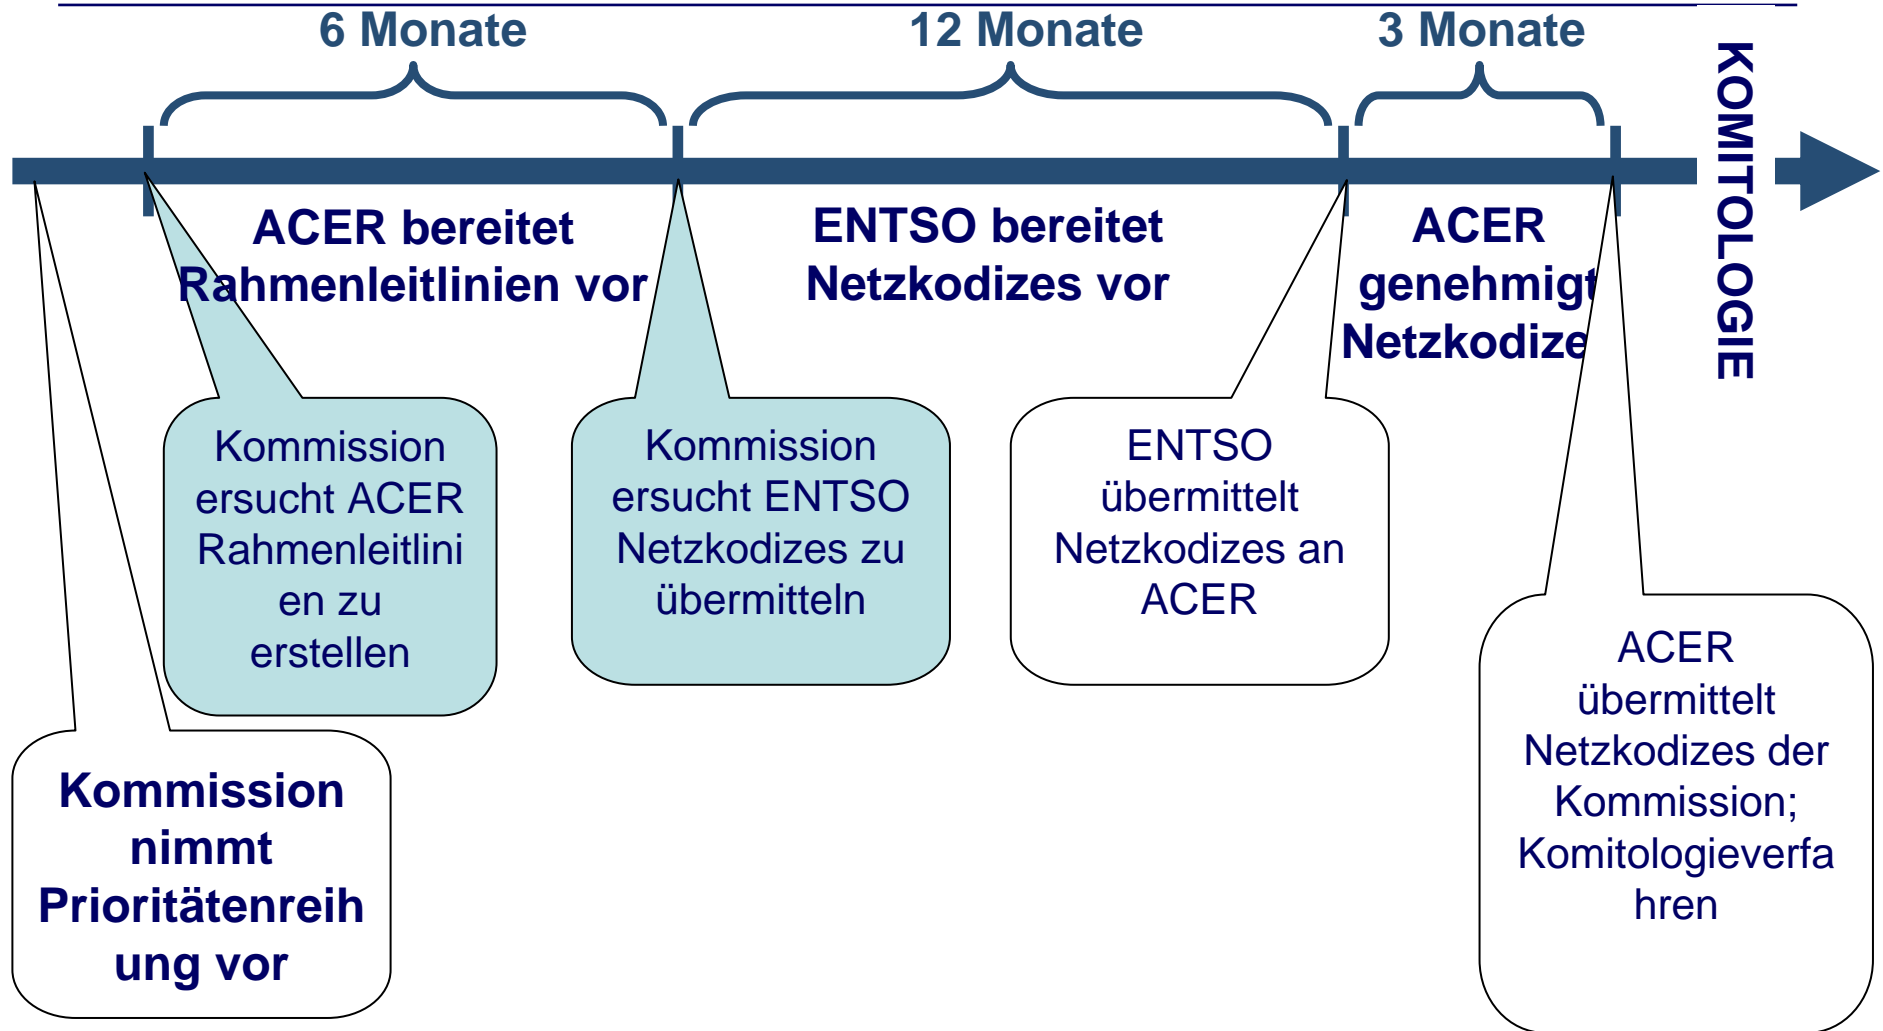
6 Monate

12 Monate

3 Monate

KOMITOLOGIE

ACER bereitet Rahmenleitlinien vor

ENTSO bereitet Netzkodizes vor

ACER genehmigt Netzkodize

Kommission ersucht ACER Rahmenleitlinien zu erstellen

Kommission ersucht ENTSO Netzkodizes zu übermitteln

ENTSO übermittelt Netzkodizes an ACER

Kommission nimmt Prioritätenreihung vor

ACER übermittelt Netzkodizes der Kommission; Komitologieverfahren